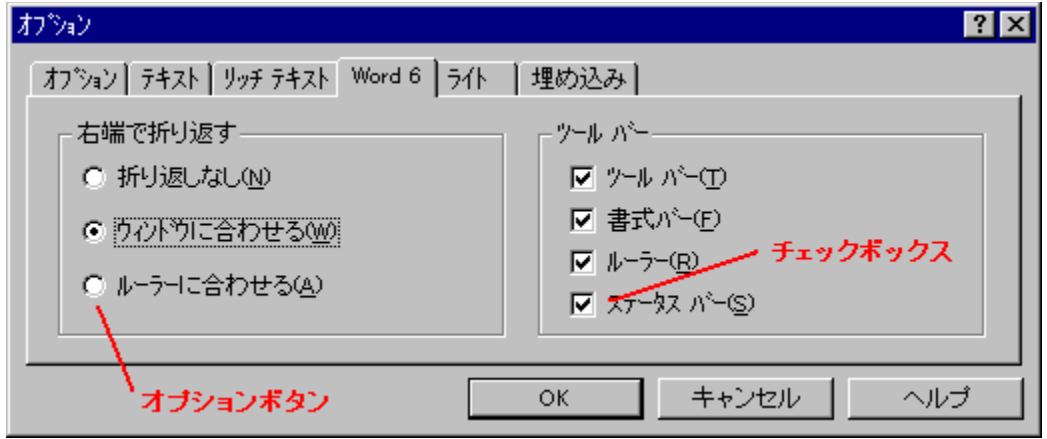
オプション

? ×

オプション | テキスト | リッチ テキスト | Word 6 | ライト | 埋め込み

右端で折り返す

折り返しなし(N)

ウィンドウに合わせる(W)

ルーラーに合わせる(A)

ツール バー

ツール バー(T)

書式バー(F)

ルーラー(R)

ステータス バー(S)

チェックボックス

オプションボタン

OK

キャンセル

ヘルプ